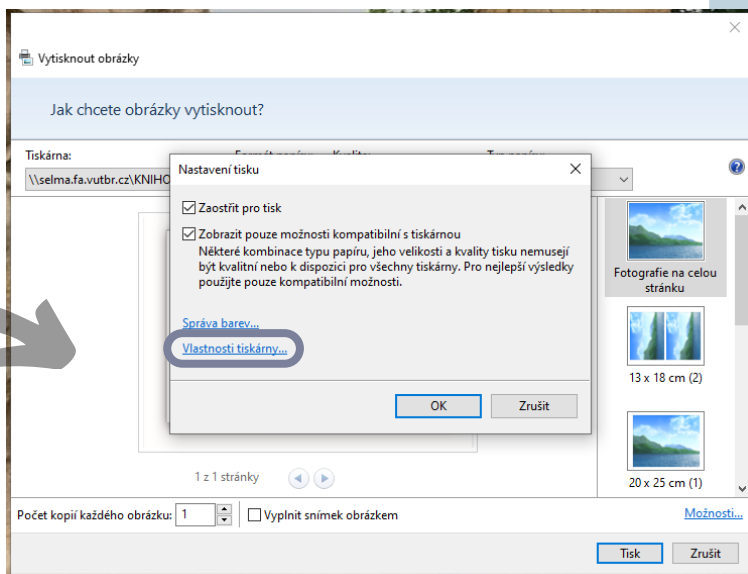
Vytisknout obrázky

Jak chcete obrázky vytisknout?

Tiskárna:
\\selma.fa.vutbr.cz\KNIHO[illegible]

Nastavení tisku

Zaostřit pro tisk

Zobrazit pouze možnosti kompatibilní s tiskárnou
Některé kombinace typu papíru, jeho velikosti a kvality tisku nemusejí být kvalitní nebo k dispozici pro všechny tiskárny. Pro nejlepší výsledky použijte pouze kompatibilní možnosti.

Správa barev...
Vlastnosti tiskárny...

OK
Zrušit

Fotografie na celou stránku

13 x 18 cm (2)

20 x 25 cm (1)

1 z 1 stránky

Počet kopií každého obrázku: 1
Vyplnit snímek obrázkem
Možnosti...

Tisk
Zrušit